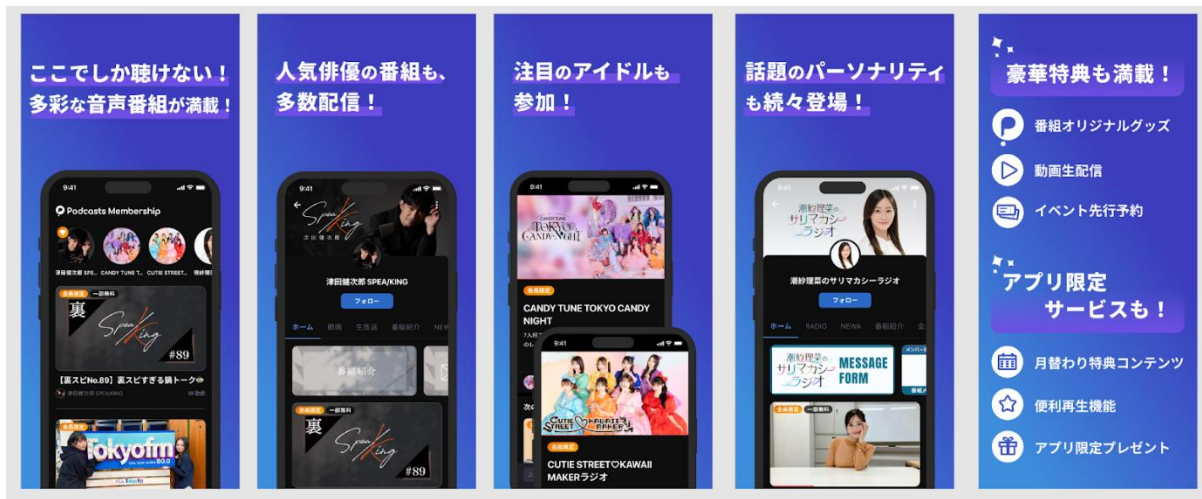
ここでしか聴けない！
多彩な音声番組が満載！

9:41
Podcasts Membership
津田健次郎 SPEA... CANDY TUNE TO... CUTIE STREET... 瀬紗理菜...
会員限定 一部無料
裏
SpeaKing
#89
【裏スピNo.89】裏スピすぎる鍋トーク
津田健次郎 SPEA/KING
会員限定
TOKYO fm

人気俳優の番組も、
多数配信！

9:41
SpeaKing
津田健次郎
津田健次郎 SPEA/KING
フォロー
ホーム 動画 生放送 番組紹介 NEWS
番組紹介
会員限定 一部無料
裏
SpeaKing
#89

注目のアイドルも
参加！

9:41
CANDY TUNE
TOKYO CANDY NIGHT
会員限定
CANDY TUNE TOKYO CANDY NIGHT
CUTIE STREET KAWAII MAKER
会員限定
CUTIE STREET♡KAWAII MAKERラジオ

話題のパーソナリティも続々登場！

9:41
瀬紗理菜のサリマカシーラジオ
瀬紗理菜のサリマカシーラジオ
フォロー
ホーム RADIO NEWS 番組紹介
瀬紗理菜のサリマカシーラジオ MESSAGE FORM
会員限定 一部無料

豪華特典も満載！
番組オリジナルグッズ
動画生配信
イベント先行予約
アプリ限定
サービスも！
月替わり特典コンテンツ
便利再生機能
アプリ限定プレゼント